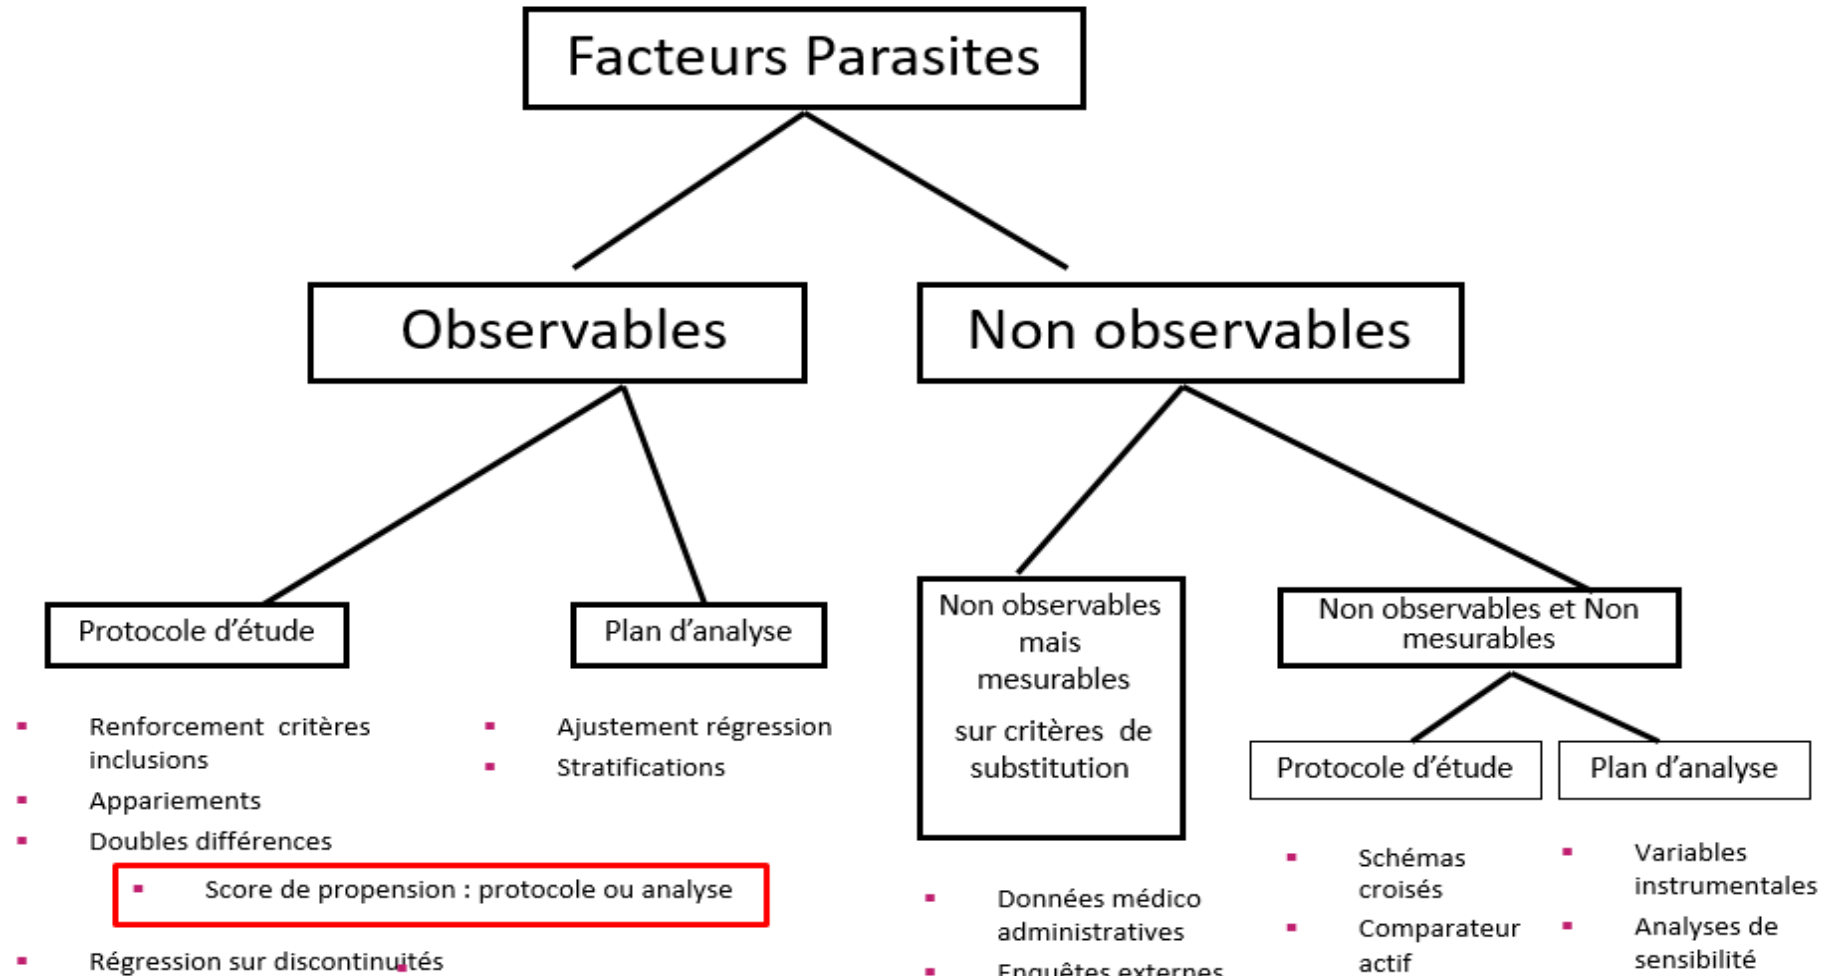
Facteurs Parasites

Observables

Non observables

Protocole d'étude

Plan d'analyse

Non observables mais mesurables

sur critères de substitution

Non observables et Non mesurables

Protocole d'étude

Plan d'analyse

- Renforcement critères inclusions
- Appariements
- Doubles différences
- Score de propension : protocole ou analyse
- Régression sur discontinuités

- Ajustement régression
- Stratifications

- Données médico administratives
- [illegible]

- Schémas croisés
- Comparateur actif

- Variables instrumentales
- Analyses de sensibilité